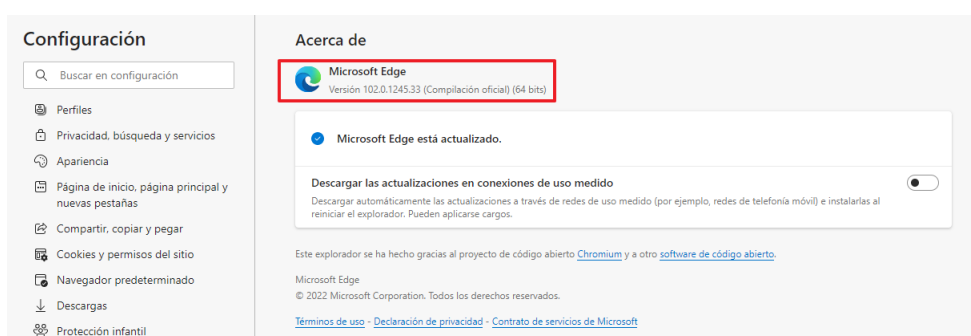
Configuración

Buscar en configuración

Perfiles

Privacidad, búsqueda y servicios

Apariencia

Página de inicio, página principal y nuevas pestañas

Compartir, copiar y pegar

Cookies y permisos del sitio

Navegador predeterminado

Descargas

Protección infantil

Acerca de

Microsoft Edge
Versión 102.0.1245.33 (Compilación oficial) (64 bits)

Microsoft Edge está actualizado.

Descargar las actualizaciones en conexiones de uso medido
Descargar automáticamente las actualizaciones a través de redes de uso medido (por ejemplo, redes de telefonía móvil) e instalarlas al reiniciar el explorador. Pueden aplicarse cargos.

Este explorador se ha hecho gracias al proyecto de código abierto Chromium y a otro software de código abierto.

Microsoft Edge
© 2022 Microsoft Corporation. Todos los derechos reservados.

Términos de uso - Declaración de privacidad - Contrato de servicios de Microsoft